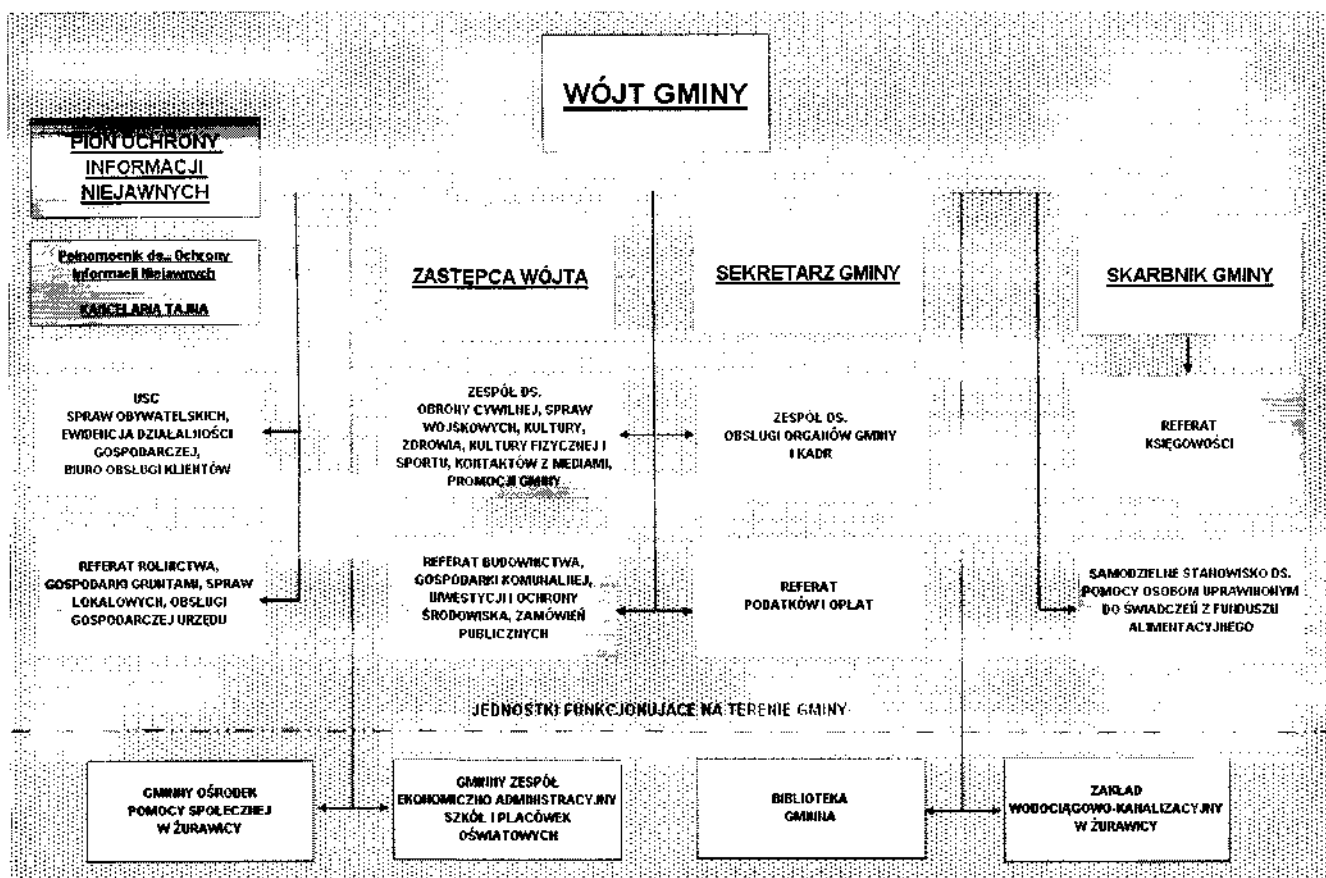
WÓJT GMINY

PION OCHRONY INFORMACJI NIEJAWNYCH

Pełnomocnik ds. Ochrony Informacji Niejawnych

KANCELARIA TAJNA

ZASTĘPCA WÓJTA

SEKRETARZ GMINY

SKARBNIK GMINY

USC
SPRAW OBYWATELSKICH, EWIDENCJA DZIAŁALNOŚCI GOSPODARCZEJ, BIURO OBSŁUGI KLIENTÓW

ZESPÓŁ DS. OBRONY CYWILNEJ, SPRAW WOJSKOWYCH, KULTURY, ZDROWIA, KULTURY FIZYCZNEJ I SPORTU, KONTAKTÓW Z MEDIAMI, PROMOCJI GMINY

ZESPÓŁ DS. OBSŁUGI ORGANÓW GMINY I KADR

REFERAT KSIĘGOWOŚCI

REFERAT ROLNICTWA, GOSPODARKI GRUNTAMI, SPRAW LOKALOWYCH, OBSŁUGI GOSPODARCZEJ URZĘDU

REFERAT BUDOWNICTWA, GOSPODARKI KOMUNALNEJ, INWESTYCJI I OCHRONY ŚRODOWISKA, ZAMÓWIEŃ PUBLICZNYCH

REFERAT PODATKÓW I OPŁAT

SAMODZIELNE STANOWISKO DS. POMOCY OSOBOM UPRAWNIONYM DO ŚWIADCZEŃ Z FUNDUSZU ALIMENTACYJNEGO

JEDNOSTKI FUNKCJONUJĄCE NA TERENIE GMINY

GMINNY OŚRODEK POMOCY SPOŁECZNEJ W ŻURAWICY

GMINNY ZESPÓŁ EKONOMICZNO ADMINISTRACYJNY SZKÓŁ I PLACÓWEK OŚWIATOWYCH

BIBLIOTEKA GMINNA

ZAKŁAD WODOCIĄGOWO-KANALIZACYJNY W ŻURAWICY